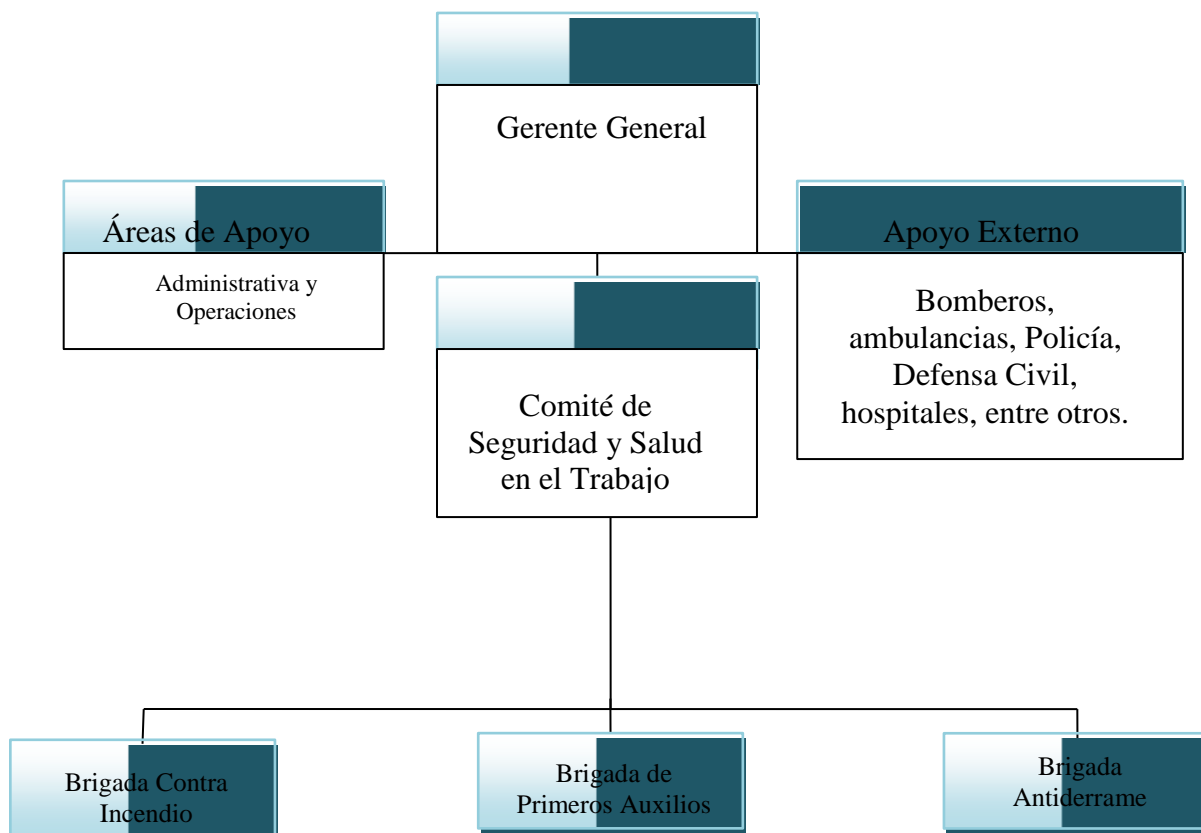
Gerente General

Áreas de Apoyo

Administrativa y Operaciones

Apoyo Externo

Bomberos, ambulancias, Policía, Defensa Civil, hospitales, entre otros.

Comité de Seguridad y Salud en el Trabajo

Brigada Contra Incendio

Brigada de Primeros Auxilios

Brigada Antiderrame